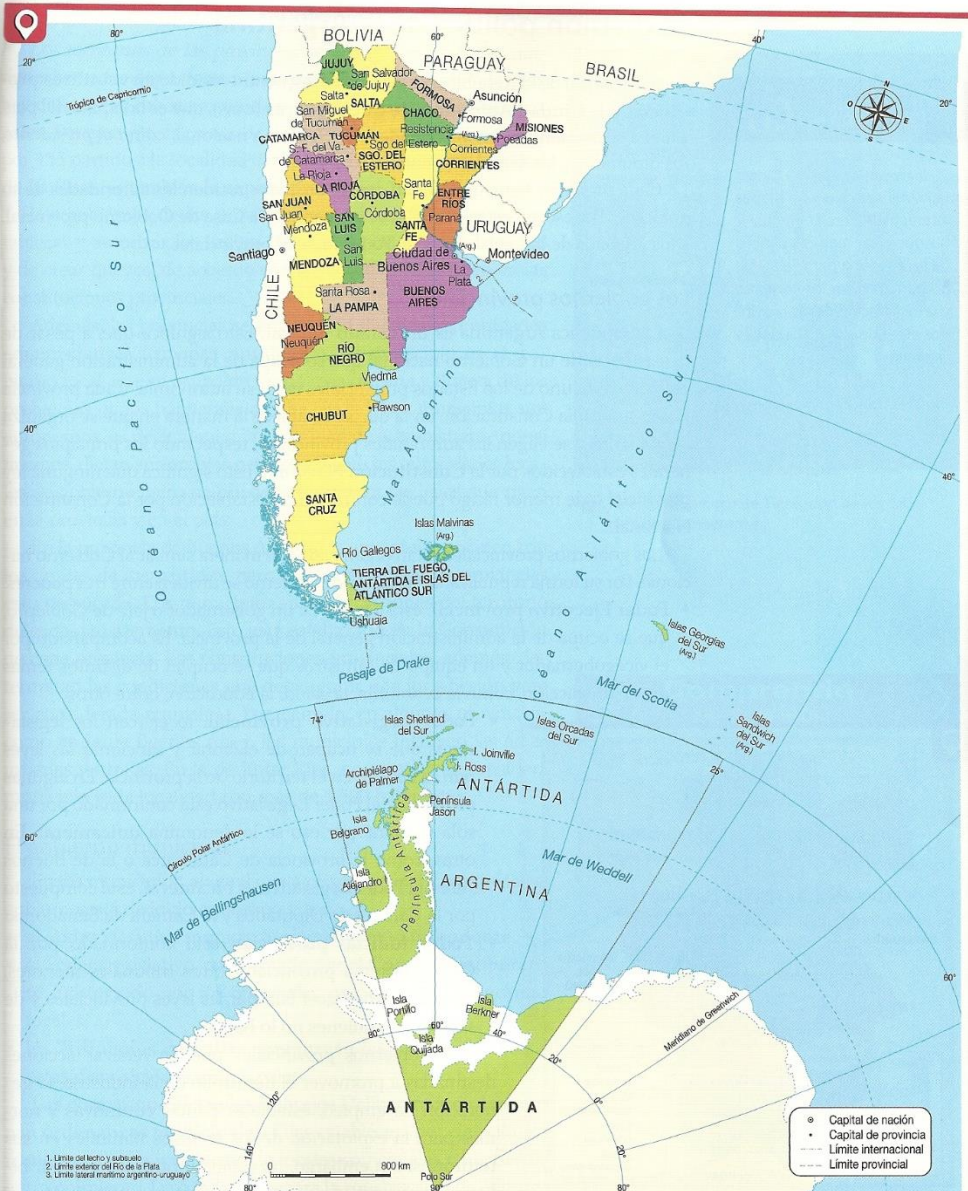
80°
BOLIVIA
60°
40°
20°
PARAGUAY
BRASIL
JUJUY
San Salvador de Jujuy
Trópico de Capricornio
Salta
SALTA
FORMOSA
Asunción
N
O
E
S
20°
San Miguel de Tucumán
TUCUMÁN
CHACO
Formosa
MISIONES
CATAMARCA
Resistencia
(Arg.)
Posadas
S. F. del Va. de Catamarca
Sgo del Estero
SGO. DEL ESTERO
Corrientes
CORRIENTES
La Rioja
LA RIOJA
CÓRDOBA
Santa Fe
ENTRE RÍOS
SAN JUAN
San Juan
Córdoba
Paraná
URUGUAY
SAN LUIS
SANTA FE
Mendoza
(Arg.)
Santiago
San Luis
Montevideo
MENDOZA
Ciudad de Buenos Aires
La Plata
Santa Rosa
BUENOS AIRES
CHILE
LA PAMPA
NEUQUÉN
Neuquén
RÍO NEGRO
Viedma
Rawson
CHUBUT
40°
SANTA CRUZ
Océano Pacífico Sur
Mar Argentino
Océano Atlántico Sur
40°
Islas Malvinas (Arg.)
Río Gallegos
TIERRA DEL FUEGO, ANTÁRTIDA E ISLAS DEL ATLÁNTICO SUR
Ushuaia
Islas Georgias del Sur (Arg.)
Pasaje de Drake
Mar del Scotia
Islas Sandwich del Sur (Arg.)
74°
Islas Shetland del Sur
Islas Orcadas del Sur
I. Joinville
I. Ross
Archipiélago de Palmer
ANTÁRTIDA
25°
Península Jason
60°
Isla Belgrano
Círculo Polar Antártico
Mar de Weddell
Península Antártica
Isla Alejandro
ARGENTINA
Mar de Bellingshausen
60°
Isla Berkner
Isla Pourtillo
Meridiano de Greenwich
80°
60°
40°
Isla Quijada
20°
120°
ANTÁRTIDA
0°
140°
20°
1. Límite del lecho y subsuelo
2. Límite exterior del Río de la Plata
3. Límite lateral marítimo argentino-uruguayo
0
800 km
Polo Sur
80°
90°
80°
Capital de nación
Capital de provincia
Límite internacional
Límite provincial
1
2
3